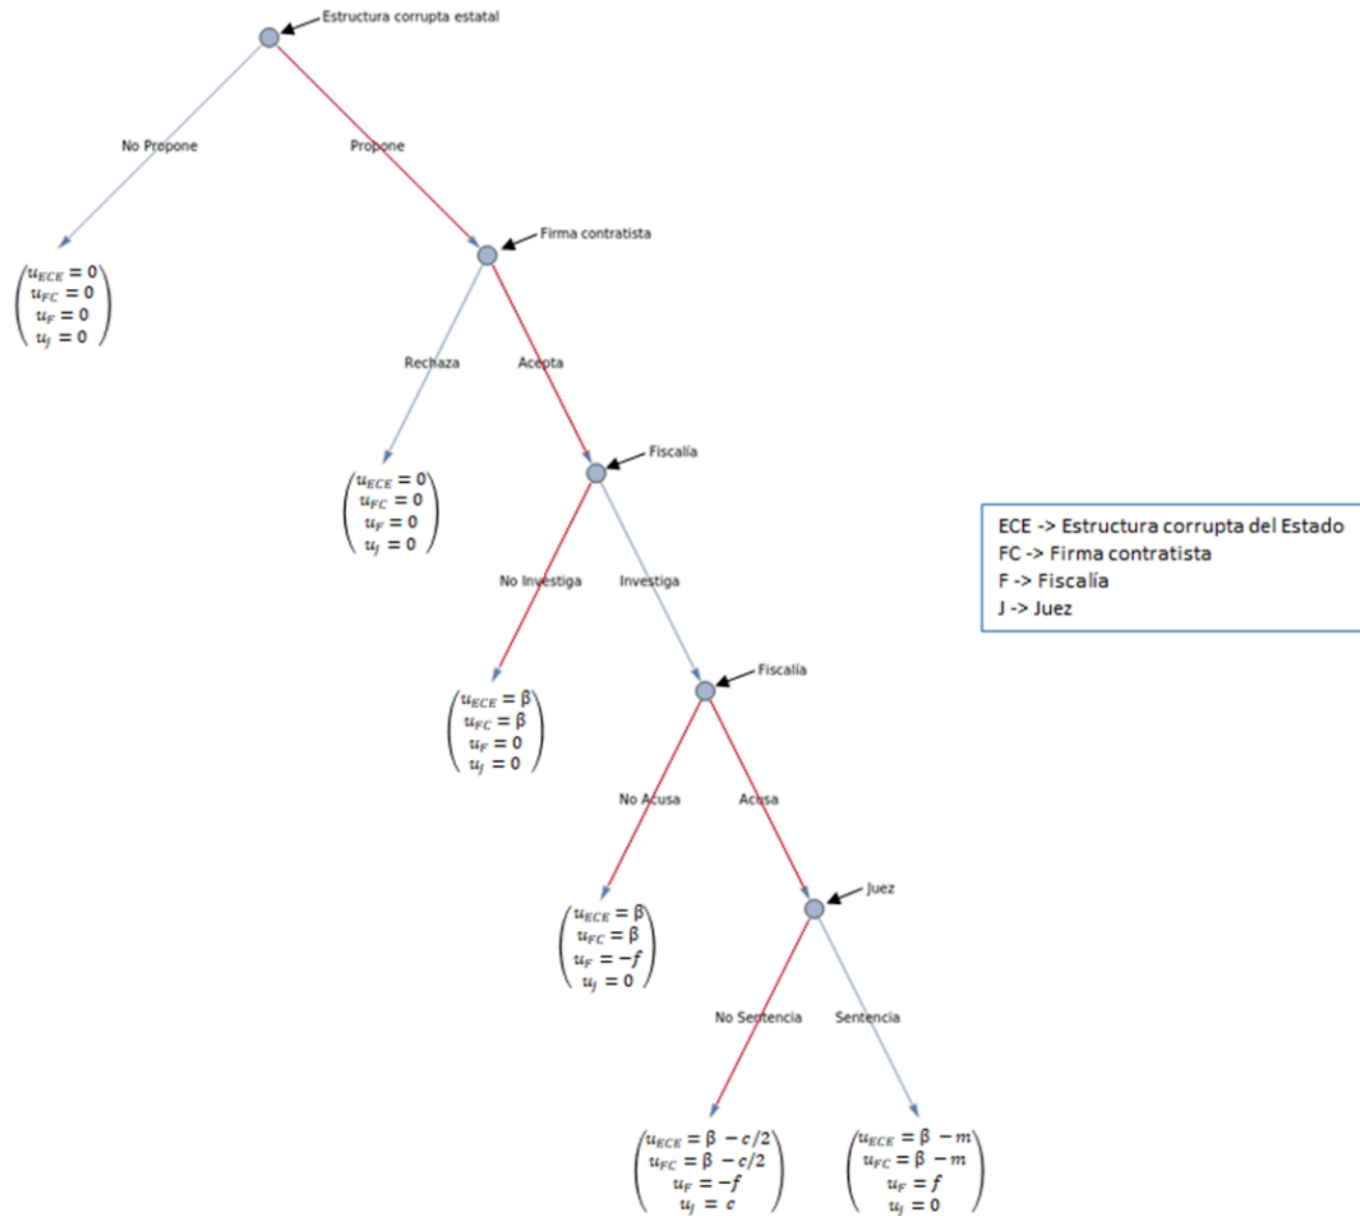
Estructura corrupta estatal

No Propone

Propone

$\begin{pmatrix} u_{ECE} = 0 \\ u_{FC} = 0 \\ u_F = 0 \\ u_J = 0 \end{pmatrix}$

Firma contratista

Rechaza

Acepta

$\begin{pmatrix} u_{ECE} = 0 \\ u_{FC} = 0 \\ u_F = 0 \\ u_J = 0 \end{pmatrix}$

Fiscalía

No Investiga

Investiga

$\begin{pmatrix} u_{ECE} = \beta \\ u_{FC} = \beta \\ u_F = 0 \\ u_J = 0 \end{pmatrix}$

Fiscalía

No Acusa

Acusa

$\begin{pmatrix} u_{ECE} = \beta \\ u_{FC} = \beta \\ u_F = -f \\ u_J = 0 \end{pmatrix}$

Juez

No Sentencia

Sentencia

$\begin{pmatrix} u_{ECE} = \beta - c/2 \\ u_{FC} = \beta - c/2 \\ u_F = -f \\ u_J = c \end{pmatrix}$

$\begin{pmatrix} u_{ECE} = \beta - m \\ u_{FC} = \beta - m \\ u_F = f \\ u_J = 0 \end{pmatrix}$

ECE -> Estructura corrupta del Estado
FC -> Firma contratista
F -> Fiscalía
J -> Juez